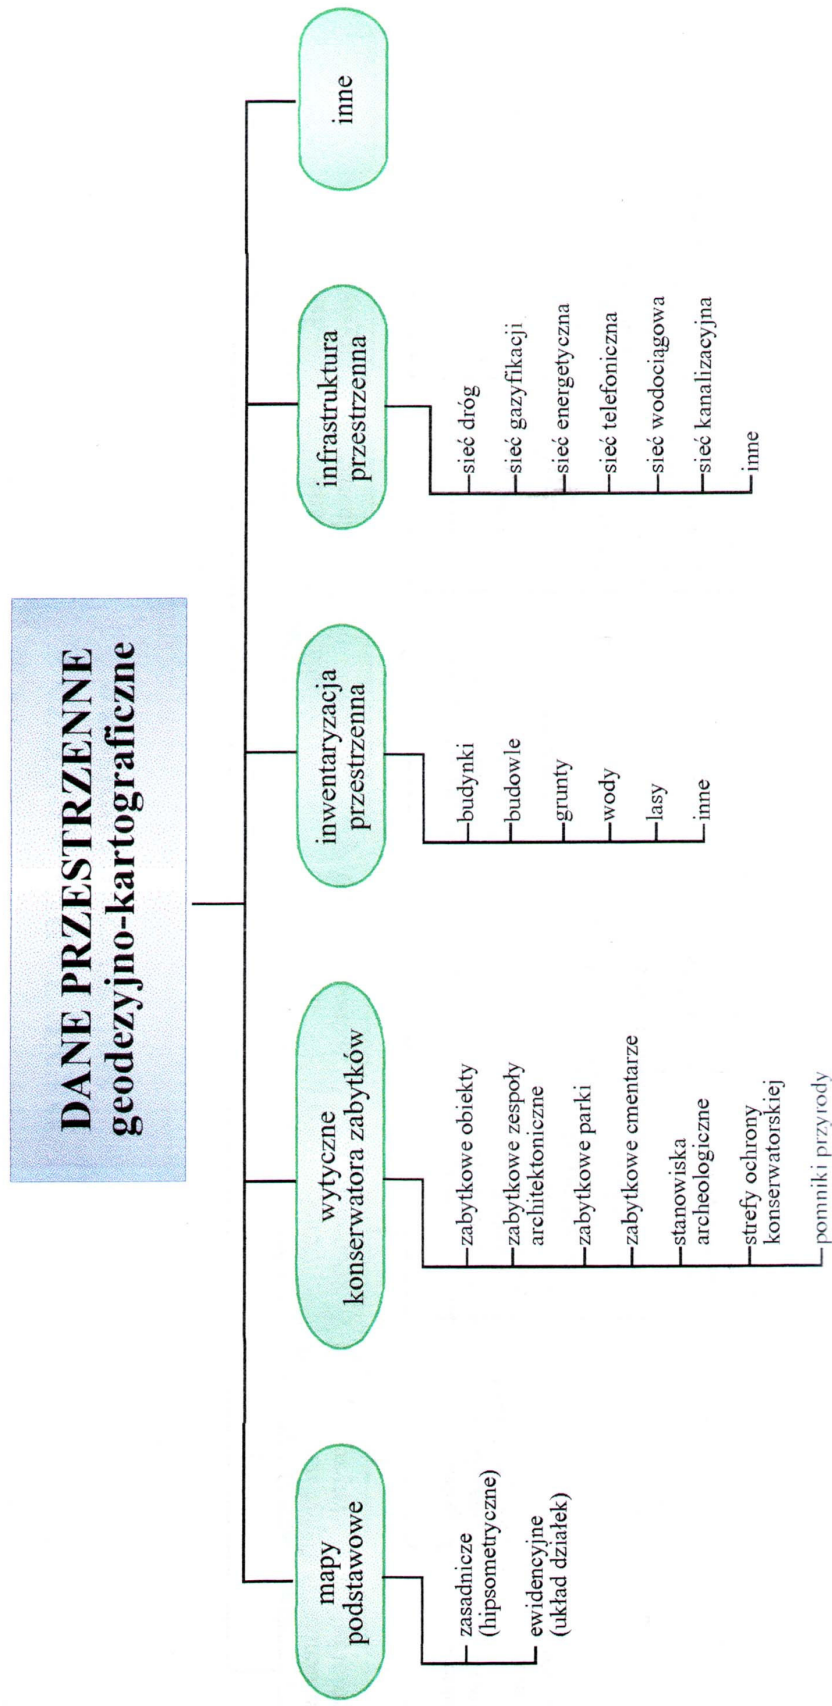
DANE PRZESTRZENNE
geodezyjno-kartograficzne

mapy podstawowe

zasadnicze (hipsometryczne)
ewidencyjne (układ działek)

wytyczne konserwatora zabytków

zabytkowe obiekty
zabytkowe zespoły architektoniczne
zabytkowe parki
zabytkowe cmentarze
stanowiska archeologiczne
strefy ochrony konserwatorskiej
pomniki przyrody

inwentaryzacja przestrzenna

budynki
budowle
grunty
wody
lasy
inne

infrastruktura przestrzenna

sieć dróg
sieć gazyfikacji
sieć energetyczna
sieć telefoniczna
sieć wodociągowa
sieć kanalizacyjna
inne

inne